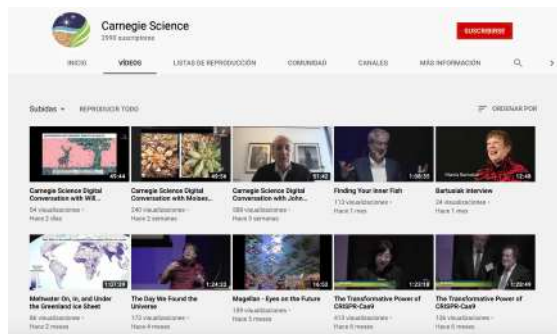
Carnegie Science
2990 suscriptores

SUSCRIBIRSE

INICIO VÍDEOS LISTAS DE REPRODUCCIÓN COMUNIDAD CANALES MÁS INFORMACIÓN

Subidos REPRODUCIR TODO

ORDENAR POR

45:44
Carnegie Science Digital Conversation with Will...
54 visualizaciones · Hace 2 días

46:56
Carnegie Science Digital Conversation with Moises...
240 visualizaciones · Hace 2 semanas

57:42
Carnegie Science Digital Conversation with John...
389 visualizaciones · Hace 3 semanas

1:00:55
Finding Your Inner Fish
113 visualizaciones · Hace 1 mes

12:48
Bartusiak Interview
24 visualizaciones · Hace 1 mes

1:07:29
Meltwater On, In, and Under the Greenland Ice Sheet
86 visualizaciones · Hace 2 meses

1:24:33
The Day We Found the Universe
172 visualizaciones · Hace 4 meses

16:52
Magellan - Eyes on the Future
189 visualizaciones · Hace 5 meses

1:23:18
The Transformative Power of CRISPR-Cas9
413 visualizaciones · Hace 6 meses

1:22:49
The Transformative Power of CRISPR-Cas9
136 visualizaciones · Hace 6 meses